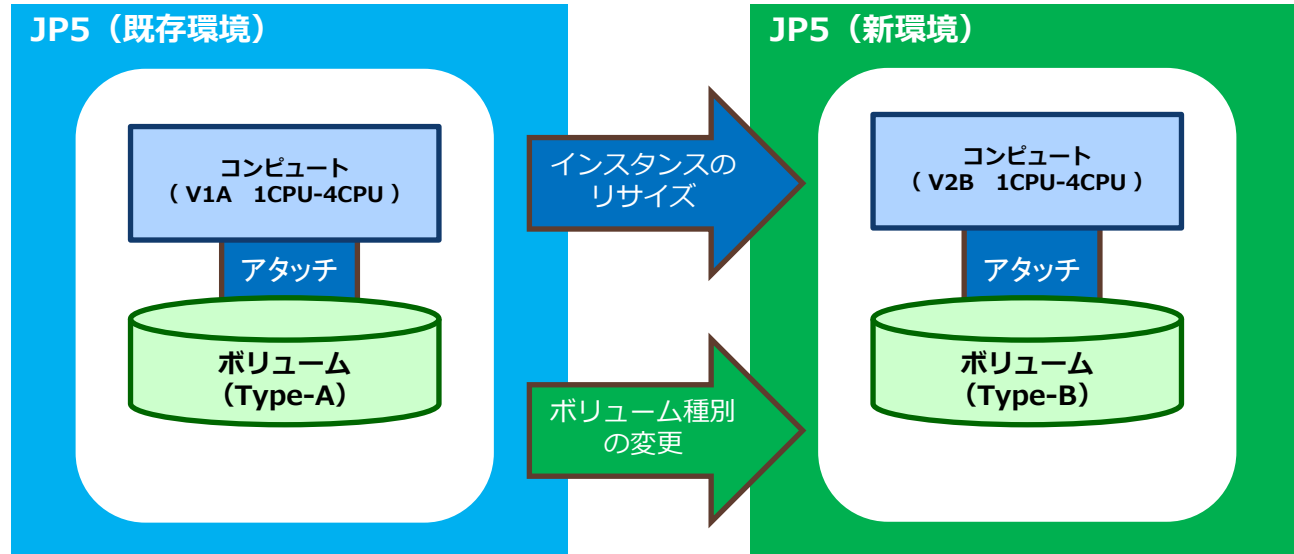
JP5（既存環境）

コンピュート
（ V1A　1CPU-4CPU ）

アタッチ

ボリューム
（Type-A）

インスタンスの
リサイズ

ボリューム種別
の変更

JP5（新環境）

コンピュート
（ V2B　1CPU-4CPU ）

アタッチ

ボリューム
（Type-B）